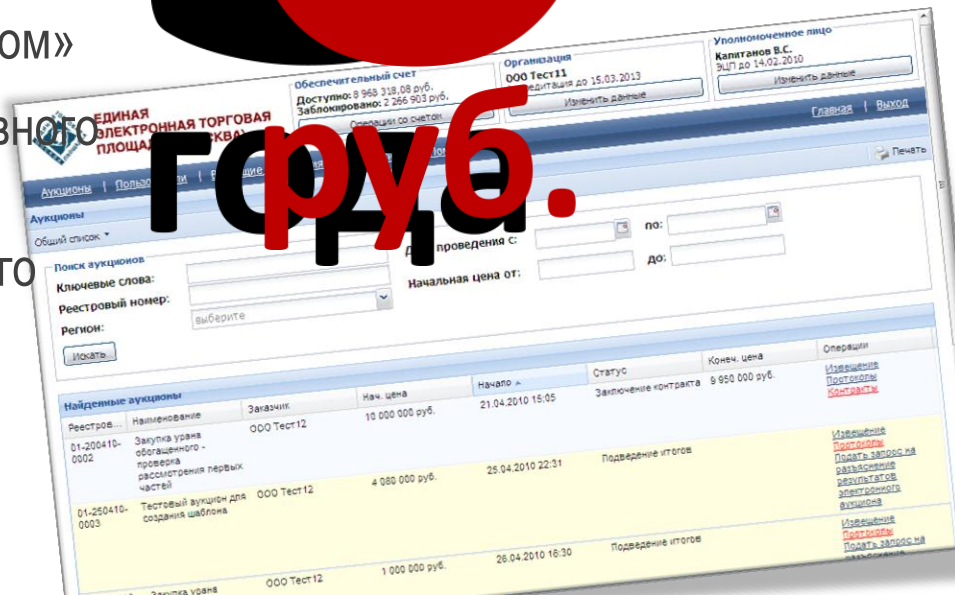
ом»
зного
то

ЕДИНАЯ ЭЛЕКТРОННАЯ ТОРГОВАЯ ПЛОЩАДКА

года
руб.

Обеспечительный счет
Доступно: 8 968 318,08 руб.
Заблокировано: 2 266 903 руб.
Операции со счетом

Организация
ООО Тест11
Аккредитация до 15.03.2013
Изменить данные

Уполномоченное лицо
Капитанов В.С.
ЭЦП до 14.02.2010
Изменить данные

Главная | Выход

Аукционы | Пользователи | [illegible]
Печать

Аукционы
Общий список

Поиск аукционов
Ключевые слова:
Реестровый номер:
Регион: выберите
Искать

Дата проведения с: по:
Начальная цена от: до:

Найденные аукционы

| Реестров... | Наименование | Заказчик | Нач. цена | Начало | Статус | Конеч. цена | Операции |
|---|---|---|---|---|---|---|---|
| 01-200410-0002 | Закупка урана обогащенного - проверка рассмотрения первых частей | ООО Тест12 | 10 000 000 руб. | 21.04.2010 15:05 | Заключение контракта | 9 950 000 руб. | Извещение Протоколы Контракты |
| 01-250410-0003 | Тестовый аукцион для создания шаблона | ООО Тест12 | 4 080 000 руб. | 25.04.2010 22:31 | Подведение итогов | | Извещение Протоколы Подать запрос на разъяснение результатов электронного аукциона |
| | Закупка урана | ООО Тест12 | 1 000 000 руб. | 26.04.2010 16:30 | Подведение итогов | | Извещение Протоколы Подать запрос на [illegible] |